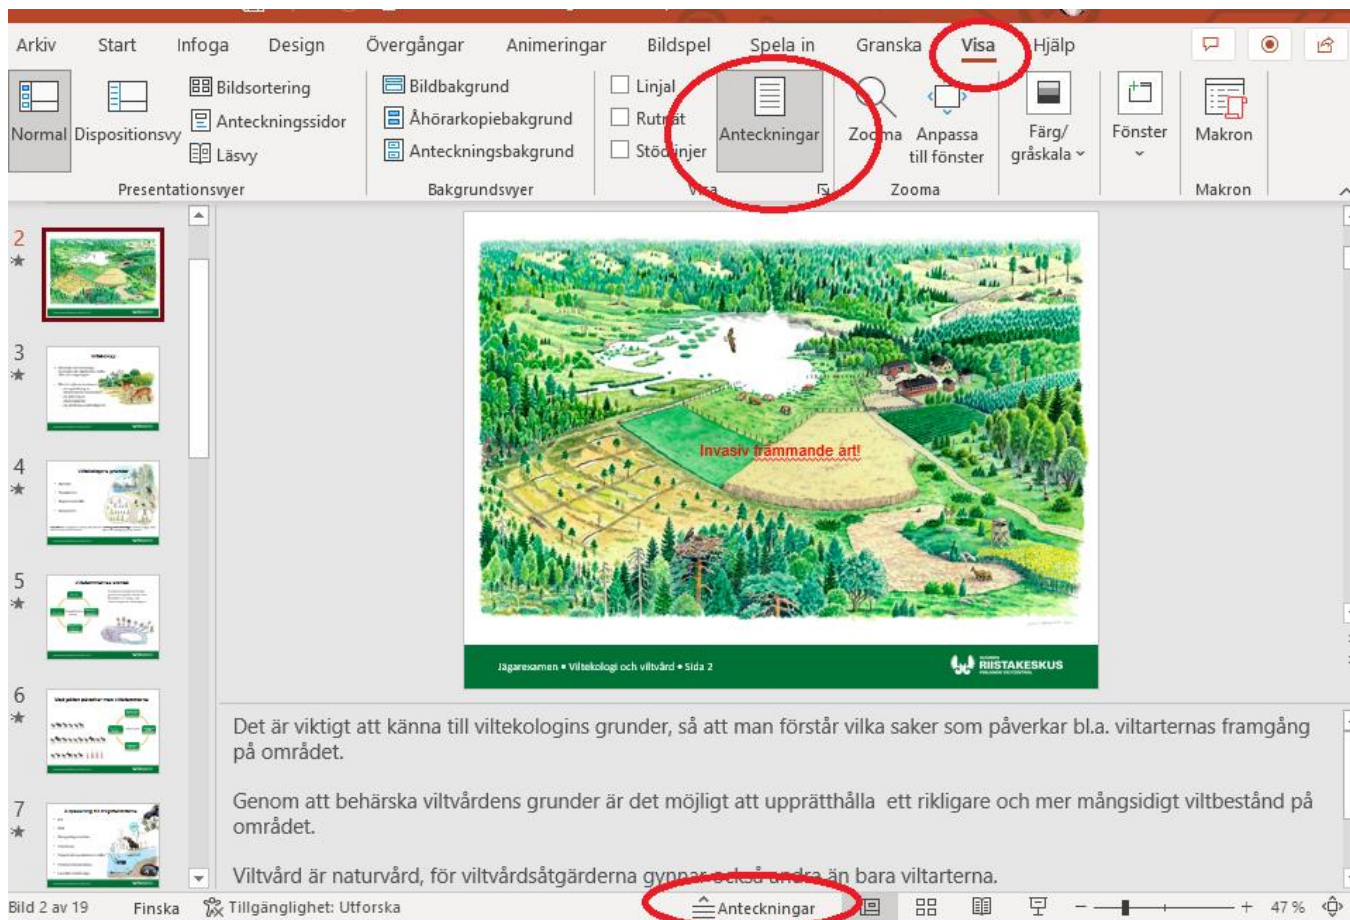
Arkiv Start Infoga Design Övergångar Animeringar Bildspel Spela in Granska Visa Hjälp

Normal Dispositionsvy Bildsortering Anteckningssidor Läsvy Presentationsvyer

Bildbakgrund Åhörarkopiebakgrund Anteckningsbakgrund Bakgrundsvyer

Linjal Rutnät Stödlinjer Visa

Anteckningar

Zooma Anpassa till fönster Zooma

Färg/gråskala

Fönster

Makron Makron

2 3 4 5 6 7

Invasiv främmande art!

Jägarexamen • Viltekologi och viltvård • Sida 2

RIISTAKESKUS

Det är viktigt att känna till viltekologins grunder, så att man förstår vilka saker som påverkar bl.a. viltarternas framgång på området.

Genom att behärska viltvårdens grunder är det möjligt att upprätthålla ett rikligare och mer mångsidigt viltbestånd på området.

Viltvård är naturvård, för viltvårdsåtgärderna gynnar också andra än bara viltarterna.

Bild 2 av 19 Finska Tillgänglighet: Utforska Anteckningar 47 %